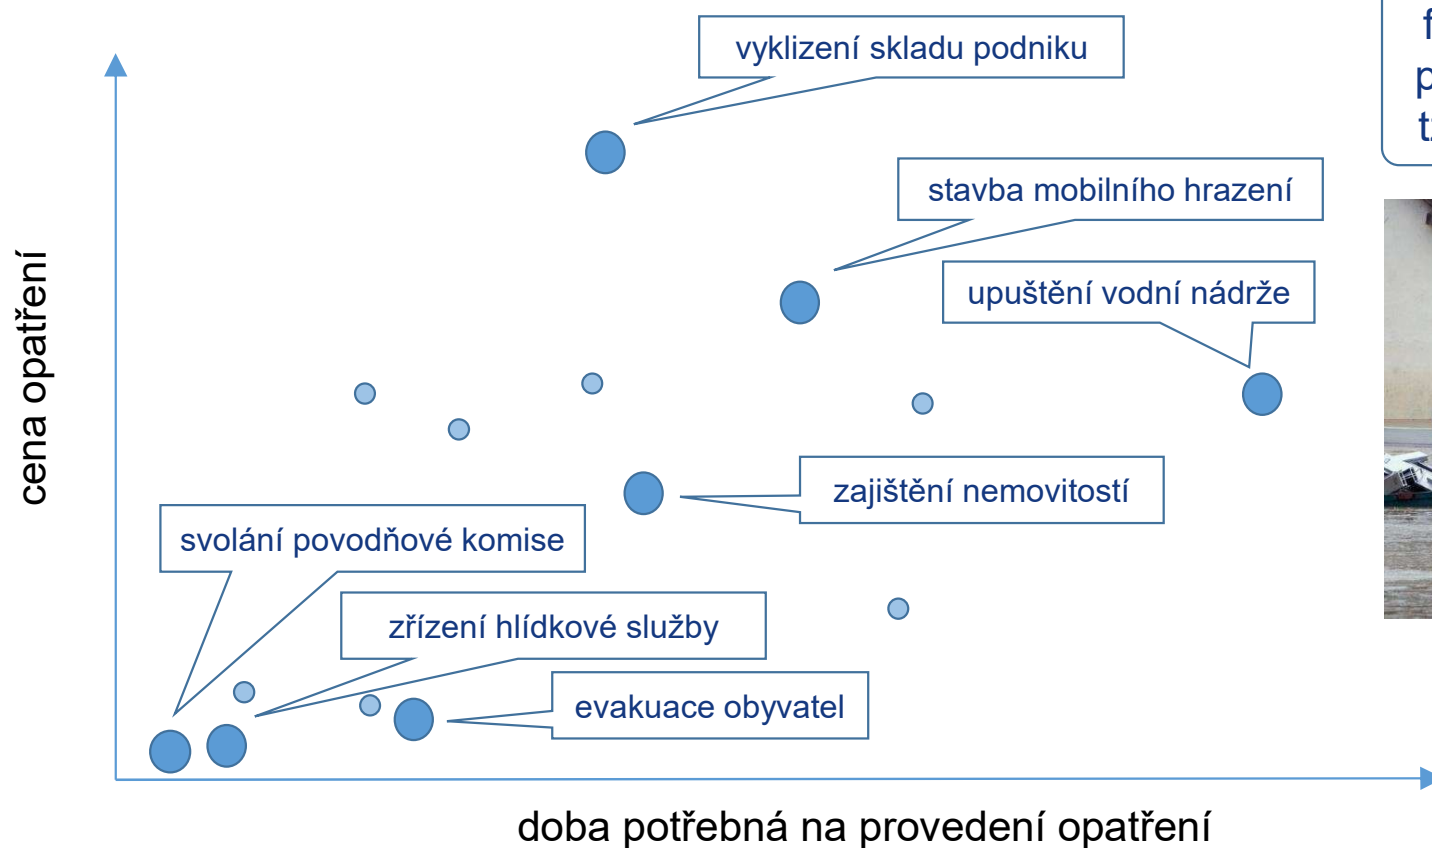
vyklizení skladu podniku

stavba mobilního hrazení

upuštění vodní nádrže

zajištění nemovitostí

svolání povodňové komise

zřízení hlídkové služby

evakuace obyvatel

cena opatření

doba potřebná na provedení opatření

f
p
t

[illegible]